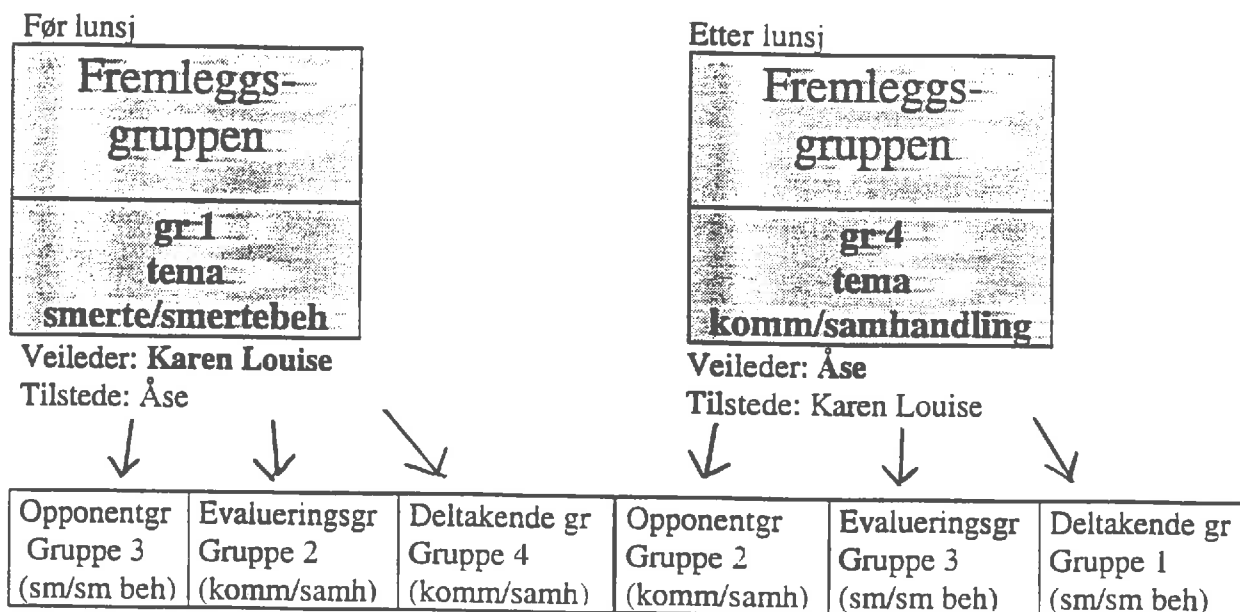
Før lunsj

Fremleggs-gruppen

gr 1
tema
smerte/smertebeh

Veileder: Karen Louise
Tilstede: Åse

Etter lunsj

Fremleggs-gruppen

gr 4
tema
komm/samhandling

Veileder: Åse
Tilstede: Karen Louise

| Opponentgr Gruppe 3 (sm/sm beh) | Evalueringsgr Gruppe 2 (komm/samh) | Deltakende gr Gruppe 4 (komm/samh) | Opponentgr Gruppe 2 (komm/samh) | Evalueringsgr Gruppe 3 (sm/sm beh) | Deltakende gr Gruppe 1 (sm/sm beh) |
|---|---|---|---|---|---|